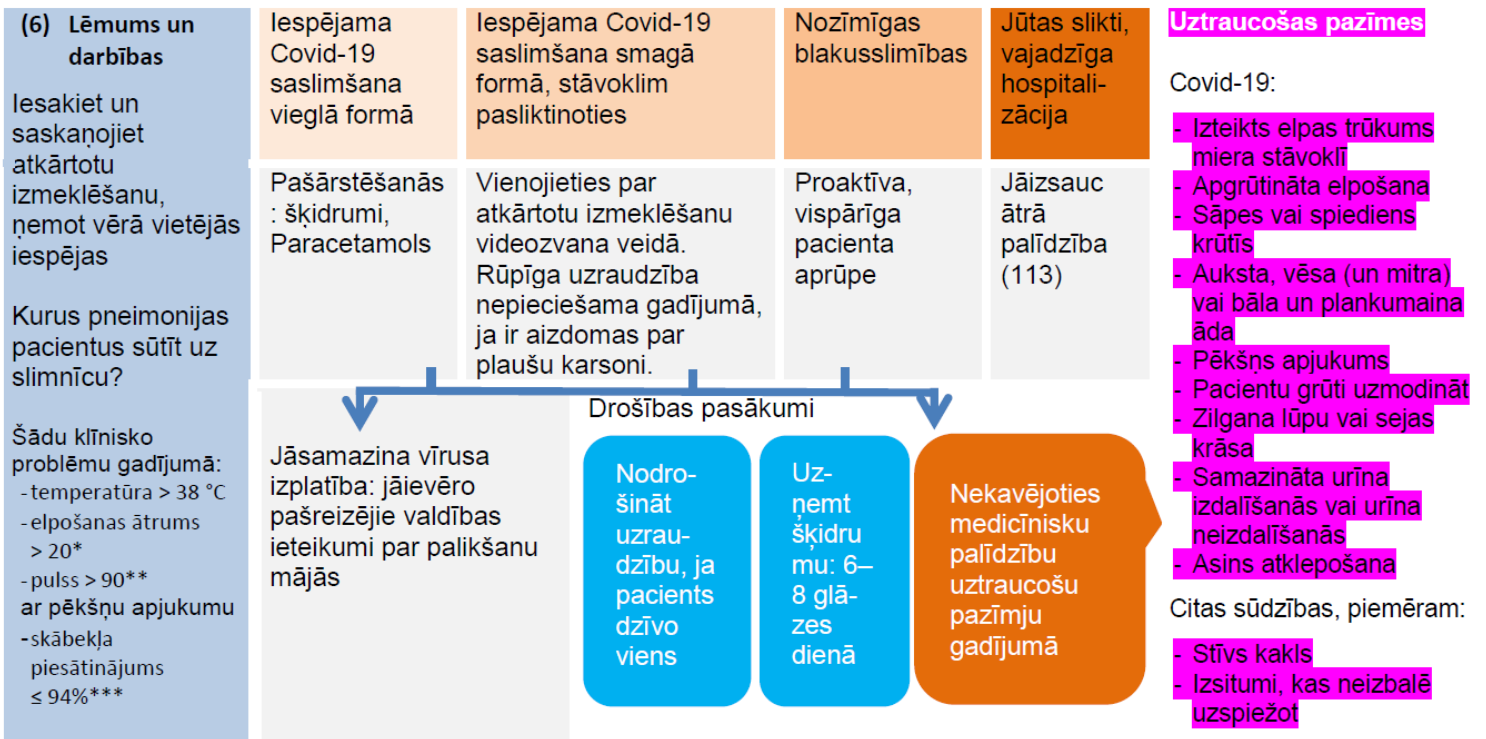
(6) Lēmums un darbības

Iesakiet un saskaņojiet atkārtotu izmeklēšanu, ņemot vērā vietējās iespējas

Kurus pneimonijas pacientus sūtīt uz slimnīcu?

Šādu klīnisko problēmu gadījumā:
- temperatūra > 38 °C
- elpošanas ātrums > 20*
- pulss > 90**
ar pēkšņu apjukumu
- skābekļa piesātinājums ≤ 94%***

| Iespējama Covid-19 saslimšana vieglā formā | Iespējama Covid-19 saslimšana smagā formā, stāvoklim pasliktinoties | Nozīmīgas blakusslimības | Jūtas slikti, vajadzīga hospitalizācija |
|---|---|---|---|
| Pašārstēšanās : šķidrumi, Paracetamols | Vienojieties par atkārtotu izmeklēšanu videozvana veidā. Rūpīga uzraudzība nepieciešama gadījumā, ja ir aizdomas par plaušu karsoni. | Proaktīva, vispārīga pacienta aprūpe | Jāizsauc ātrā palīdzība (113) |

Jāsamazina vīrusa izplatība: jāievēro pašreizējie valdības ieteikumi par palikšanu mājās

Drošības pasākumi

Nodrošināt uzraudzību, ja pacients dzīvo viens

Uzņemt šķidrumu: 6–8 glāzes dienā

Nekavējoties medicīnisku palīdzību uztraucošu pazīmju gadījumā

Uztraucošas pazīmes

Covid-19:
- Izteikts elpas trūkums miera stāvoklī
- Apgrūtināta elpošana
- Sāpes vai spiediens krūtīs
- Auksta, vēsa (un mitra) vai bāla un plankumaina āda
- Pēkšņs apjukums
- Pacientu grūti uzmodināt
- Zilgana lūpu vai sejas krāsa
- Samazināta urīna izdalīšanās vai urīna neizdalīšanās
- Asins atklepošana

Citas sūdzības, piemēram:
- Stīvs kakls
- Izsitumi, kas neizbalē uzspiežot